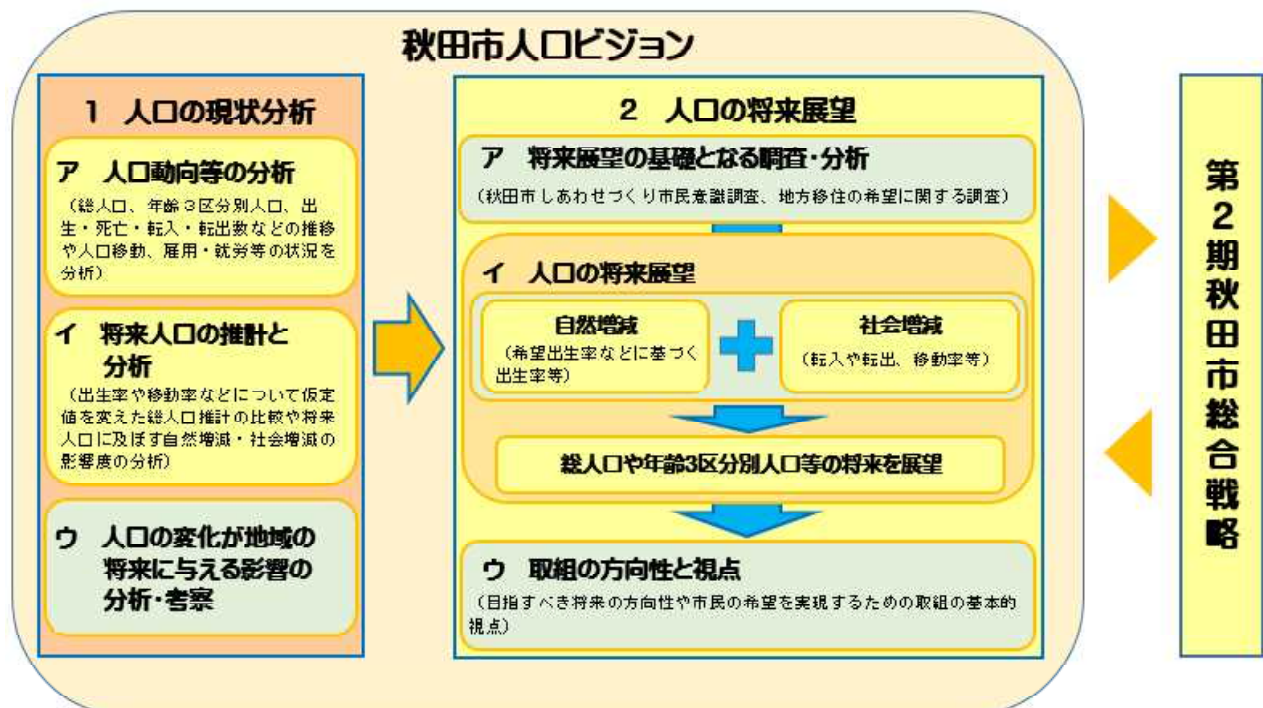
秋田市人口ビジョン

1　人口の現状分析

ア　人口動向等の分析
（総人口、年齢３区分別人口、出生・死亡・転入・転出数などの推移や人口移動、雇用・就労等の状況を分析）

イ　将来人口の推計と分析
（出生率や移動率などについて仮定値を変えた総人口推計の比較や将来人口に及ぼす自然増減・社会増減の影響度の分析）

ウ　人口の変化が地域の将来に与える影響の分析・考察

2　人口の将来展望

ア　将来展望の基礎となる調査・分析
（秋田市しあわせづくり市民意識調査、地方移住の希望に関する調査）

イ　人口の将来展望

自然増減
（希望出生率などに基づく出生率等）

社会増減
（転入や転出、移動率等）

総人口や年齢3区分別人口等の将来を展望

ウ　取組の方向性と視点
（目指すべき将来の方向性や市民の希望を実現するための取組の基本的視点）

第2期秋田市総合戦略